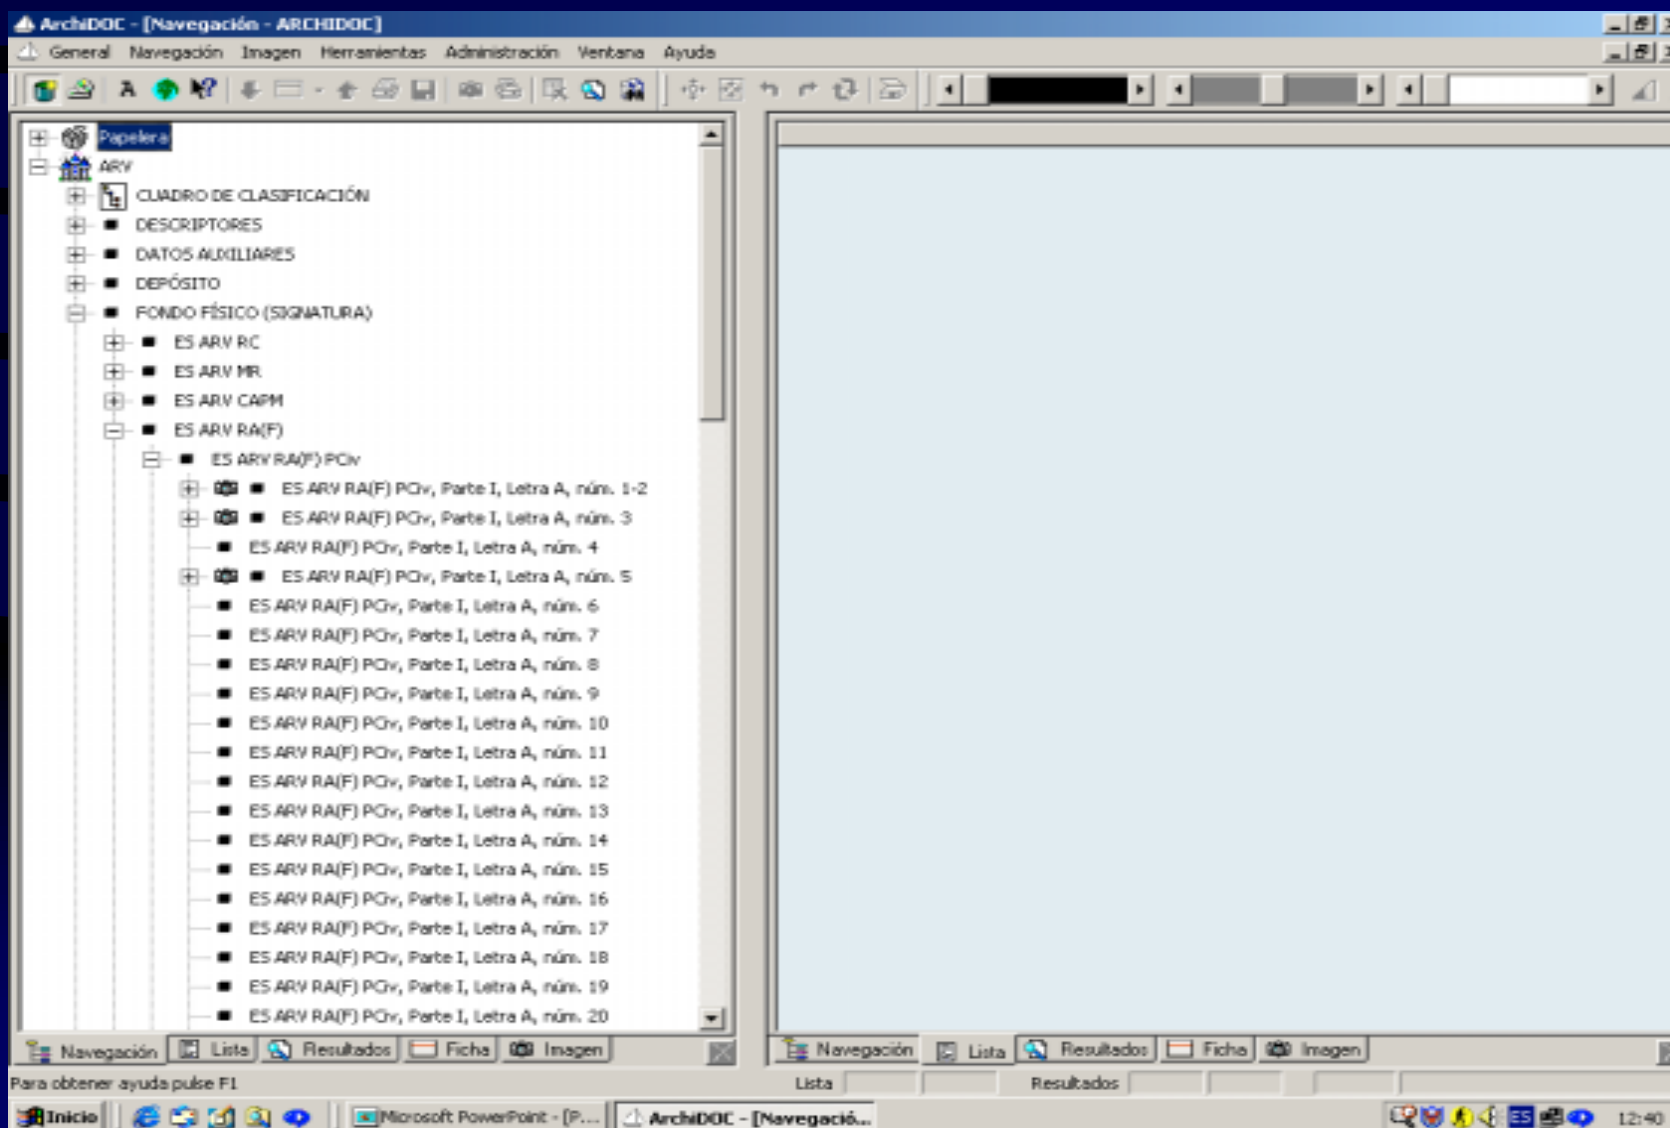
ArchiDOC - [Navegación - ARCHIDOC]

General Navegación Imagen Herramientas Administración Ventana Ayuda

Papelera
ARV
CUADRO DE CLASIFICACIÓN
DESCRIPTORES
DATOS AUXILIARES
DEPÓSITO
FONDO FÍSICO (SIGNATURA)
ES ARV RC
ES ARV MR
ES ARV CAPM
ES ARV RA(F)
ES ARV RA(F) PCv
ES ARV RA(F) PCv, Parte I, Letra A, núm. 1-2
ES ARV RA(F) PCv, Parte I, Letra A, núm. 3
ES ARV RA(F) PCv, Parte I, Letra A, núm. 4
ES ARV RA(F) PCv, Parte I, Letra A, núm. 5
ES ARV RA(F) PCv, Parte I, Letra A, núm. 6
ES ARV RA(F) PCv, Parte I, Letra A, núm. 7
ES ARV RA(F) PCv, Parte I, Letra A, núm. 8
ES ARV RA(F) PCv, Parte I, Letra A, núm. 9
ES ARV RA(F) PCv, Parte I, Letra A, núm. 10
ES ARV RA(F) PCv, Parte I, Letra A, núm. 11
ES ARV RA(F) PCv, Parte I, Letra A, núm. 12
ES ARV RA(F) PCv, Parte I, Letra A, núm. 13
ES ARV RA(F) PCv, Parte I, Letra A, núm. 14
ES ARV RA(F) PCv, Parte I, Letra A, núm. 15
ES ARV RA(F) PCv, Parte I, Letra A, núm. 16
ES ARV RA(F) PCv, Parte I, Letra A, núm. 17
ES ARV RA(F) PCv, Parte I, Letra A, núm. 18
ES ARV RA(F) PCv, Parte I, Letra A, núm. 19
ES ARV RA(F) PCv, Parte I, Letra A, núm. 20

Navegación Lista Resultados Ficha Imagen
Navegación Lista Resultados Ficha Imagen

Para obtener ayuda pulse F1 Lista Resultados

Inicio Microsoft PowerPoint - [P... ArchiDOC - [Navegació... ES 12:40